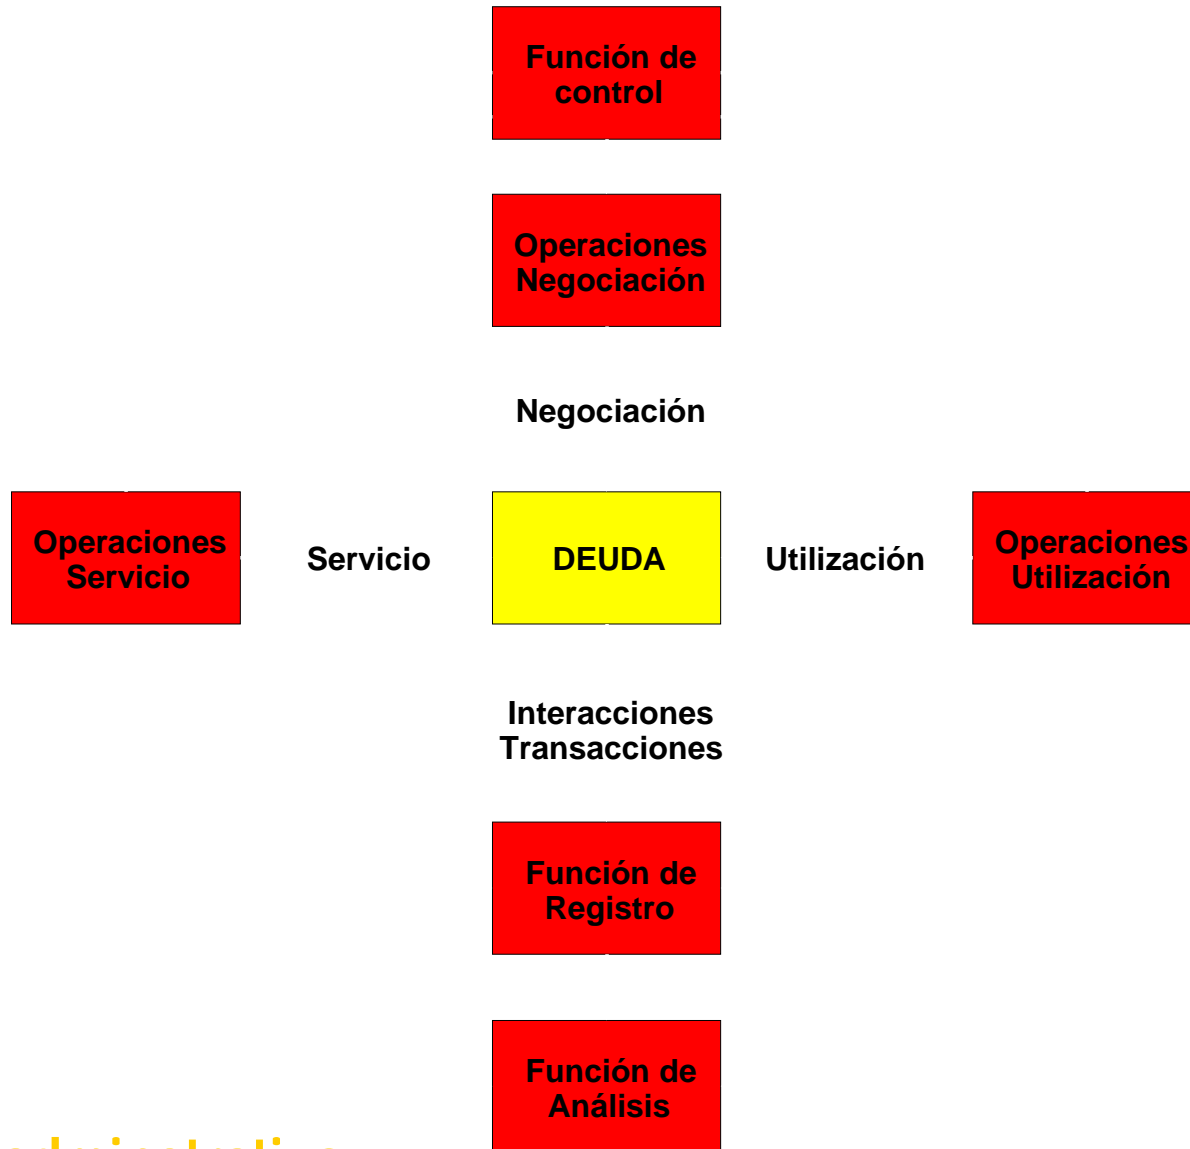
Función de control

Operaciones Negociación

Negociación

Operaciones Servicio

Servicio

DEUDA

Utilización

Operaciones Utilización

Interacciones Transacciones

Función de Registro

Función de Análisis

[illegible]